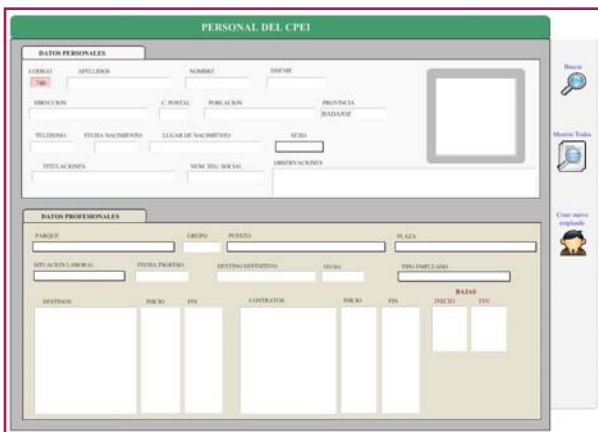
PERSONAL DEL CPEI

DATOS PERSONALES

CODIGO
746
APELLIDOS
NOMBRE
DNI/NIF

DIRECCION
C. POSTAL
POBLACION
PROVINCIA
BADAJOZ

TELEFONO
FECHA NACIMIENTO
LUGAR DE NACIMIENTO
SEXO

TITULACIONES
NUM. SEG. SOCIAL
OBSERVACIONES

DATOS PROFESIONALES

PARQUE
GRUPO
PUESTO
PLAZA

SITUACION LABORAL
FECHA INGRESO
DESTINO DEFINITIVO
FECHA
TIPO EMPLEADO

BAJAS

DESTINOS
INICIO
FIN
CONTRATOS
INICIO
FIN
INICIO
FIN

Buscar

Mostrar Todos

Crear nuevo empleado